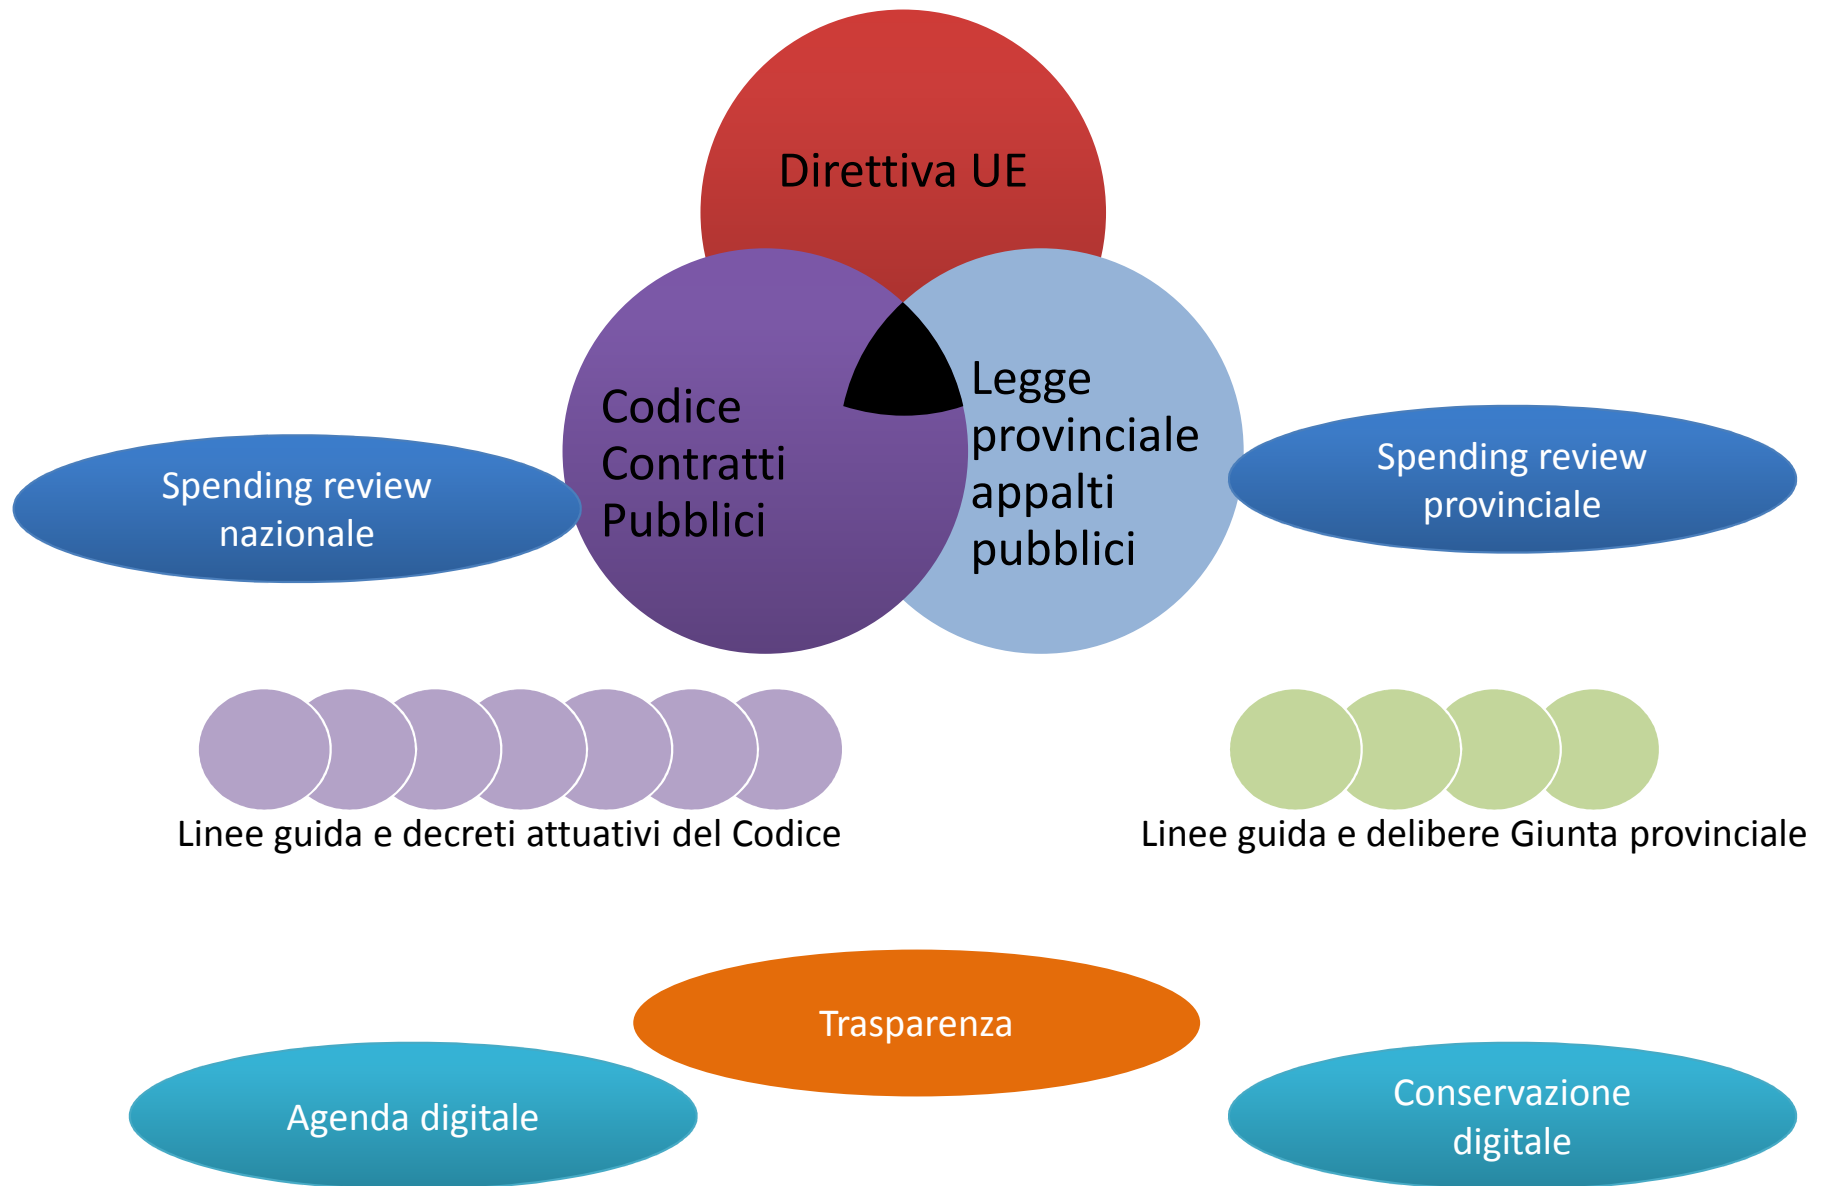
Direttiva UE

Codice Contratti Pubblici

Legge provinciale appalti pubblici

Spending review nazionale

Spending review provinciale

Linee guida e decreti attuativi del Codice

Linee guida e delibere Giunta provinciale

Trasparenza

Agenda digitale

Conservazione digitale